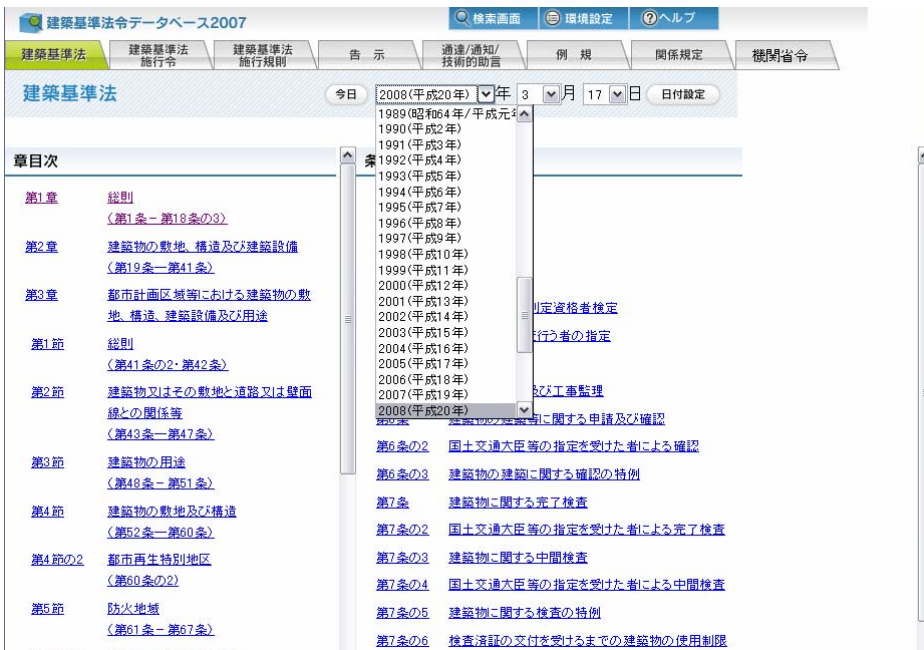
建築基準法令データベース2007

検索画面 環境設定 ヘルプ

建築基準法 | 建築基準法施行令 | 建築基準法施行規則 | 告示 | 通達/通知/技術的助言 | 例規 | 関係規定 | 機関省令

建築基準法

今日 2008(平成20年) 年 3 月 17 日 日付設定

1989(昭和64年/平成元年)
1990(平成2年)
1991(平成3年)
1992(平成4年)
1993(平成5年)
1994(平成6年)
1995(平成7年)
1996(平成8年)
1997(平成9年)
1998(平成10年)
1999(平成11年)
2000(平成12年)
2001(平成13年)
2002(平成14年)
2003(平成15年)
2004(平成16年)
2005(平成17年)
2006(平成18年)
2007(平成19年)
2008(平成20年)

章目次

第1章 総則 (第1条－第18条の3)

第2章 建築物の敷地、構造及び建築設備 (第19条－第41条)

第3章 都市計画区域等における建築物の敷地、構造、建築設備及び用途

第1節 総則 (第41条の2・第42条)

第2節 建築物又はその敷地と道路又は壁面線との関係等 (第43条－第47条)

第3節 建築物の用途 (第48条－第51条)

第4節 建築物の敷地及び構造 (第52条－第60条)

第4節の2 都市再生特別地区 (第60条の2)

第5節 防火地域 (第61条－第67条)

条

判定資格者検定

行う者の指定

及び工事監理

第6条 建築物の建築等に関する申請及び確認

第6条の2 国土交通大臣等の指定を受けた者による確認

第6条の3 建築物の建築に関する確認の特例

第7条 建築物に関する完了検査

第7条の2 国土交通大臣等の指定を受けた者による完了検査

第7条の3 建築物に関する中間検査

第7条の4 国土交通大臣等の指定を受けた者による中間検査

第7条の5 建築物に関する検査の特例

第7条の6 検査済証の交付を受けるまでの建築物の使用制限